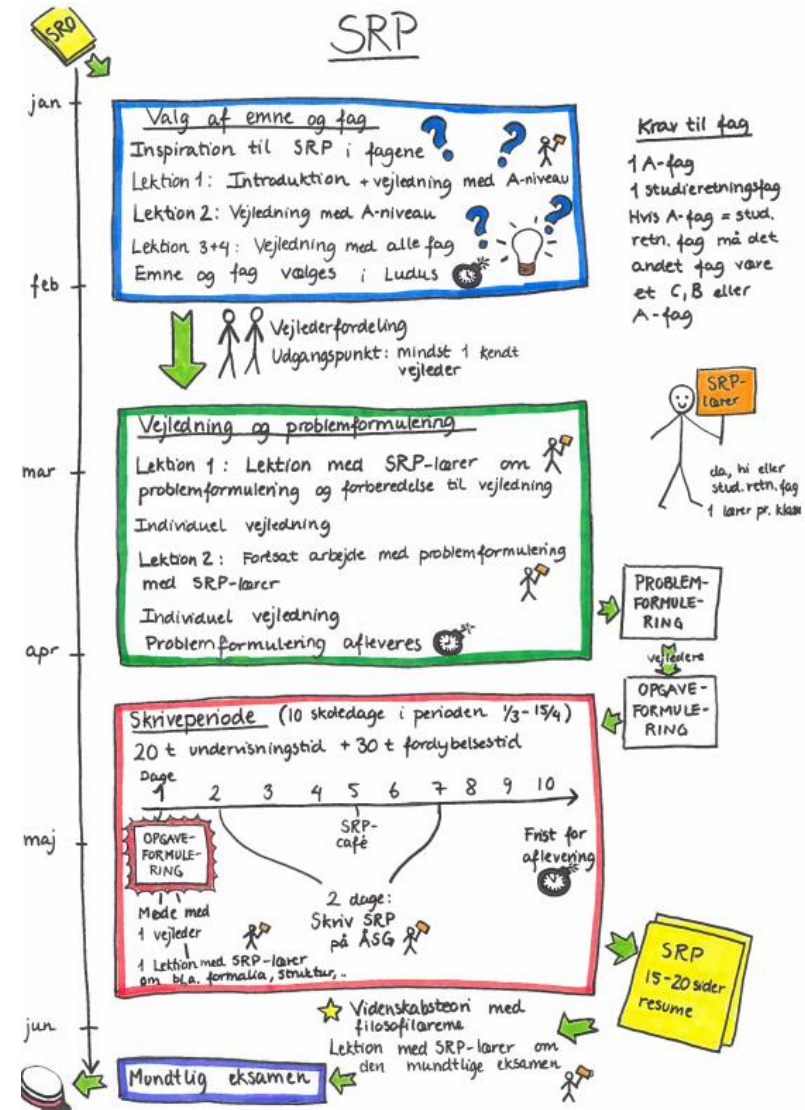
SRO

SRP

jan

Valg af emne og fag

Inspiration til SRP i fagene

Lektion 1: Introduktion + vejledning med A-niveau

Lektion 2: Vejledning med A-niveau

Lektion 3+4: Vejledning med alle fag

Emne og fag vælges i Ludus

Krav til fag

1 A-fag

1 studieretningsfag

Hvis A-fag = stud. retn. fag må det andet fag være et C, B eller A-fag

feb

Vejlederfordeling

Udgangspunkt: mindst 1 kendt vejleder

Vejledning og problemformulering

SRP-lærer

da, hi eller stud. retn. fag

1 lærer pr. klasse

mar

Lektion 1: Lektion med SRP-lærer om problemformulering og forberedelse til vejledning

Individuel vejledning

Lektion 2: Fortsat arbejde med problemformulering med SRP-lærer

Individuel vejledning

Problemformulering afleveres

PROBLEM-FORMULE-RING

vejledere

OPGAVE-FORMULE-RING

apr

Skriveperiode (10 skoledage i perioden $\frac{1}{3}$ - $\frac{15}{4}$)

20 t undervisningstid + 30 t fordybelsestid

Dage

1 2 3 4 5 6 7 8 9 10

SRP-café

maj

OPGAVE-FORMULE-RING

Møde med 1 vejleder

1 Lektion med SRP-lærer om bl.a. formalia, struktur, ..

2 dage: Skriv SRP på ÅSG

Frist for aflevering

SRP 15-20 sider resume

jun

Videnskabsteori med filosofilærerne

Lektion med SRP-lærer om den mundtlige eksamen

Mundtlig eksamen